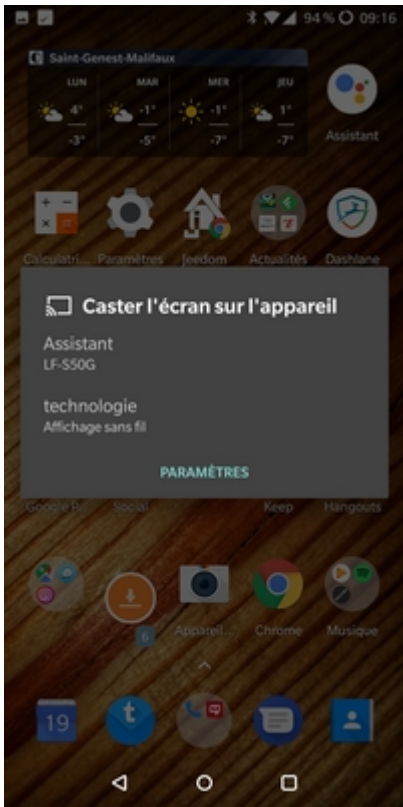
94 % 09:16

Saint-Genest-Malifaux

| LUN | MAR | MER | JEU |
|---|---|---|---|
| 4° | -1° | -1° | 1° |
| -3° | -5° | -7° | -7° |

Assistant

Calculatri... Paramètres Jeedom Actualités Dashlane

Caster l'écran sur l'appareil

Assistant
LF-S50G

technologie
Affichage sans fil

PARAMÈTRES

Google P... Social Keep Hangouts

6

Appareil... Chrome Musique

19